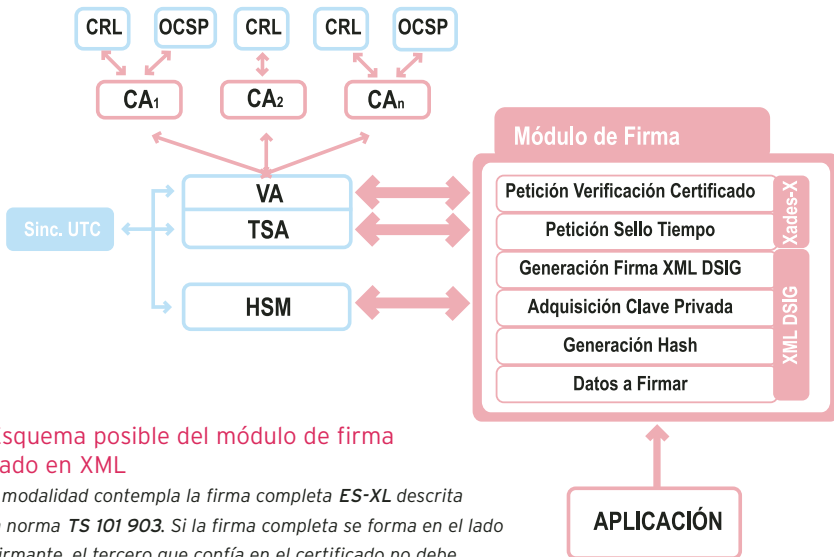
CRL
OCSP
CRL
CRL
OCSP
CA$_1$
CA$_2$
CA$_n$
Módulo de Firma
VA
TSA
Sinc. UTC
HSM
Petición Verificación Certificado
Petición Sello Tiempo
Generación Firma XML DSIG
Adquisición Clave Privada
Generación Hash
Datos a Firmar
Xades-X
XML DSIG
APLICACIÓN

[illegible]squema posible del módulo de firma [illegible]ado en XML

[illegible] modalidad contempla la firma completa ES-XL descrita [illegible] norma TS 101 903. Si la firma completa se forma en el lado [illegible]irmante, el tercero que confía en el certificado no debe